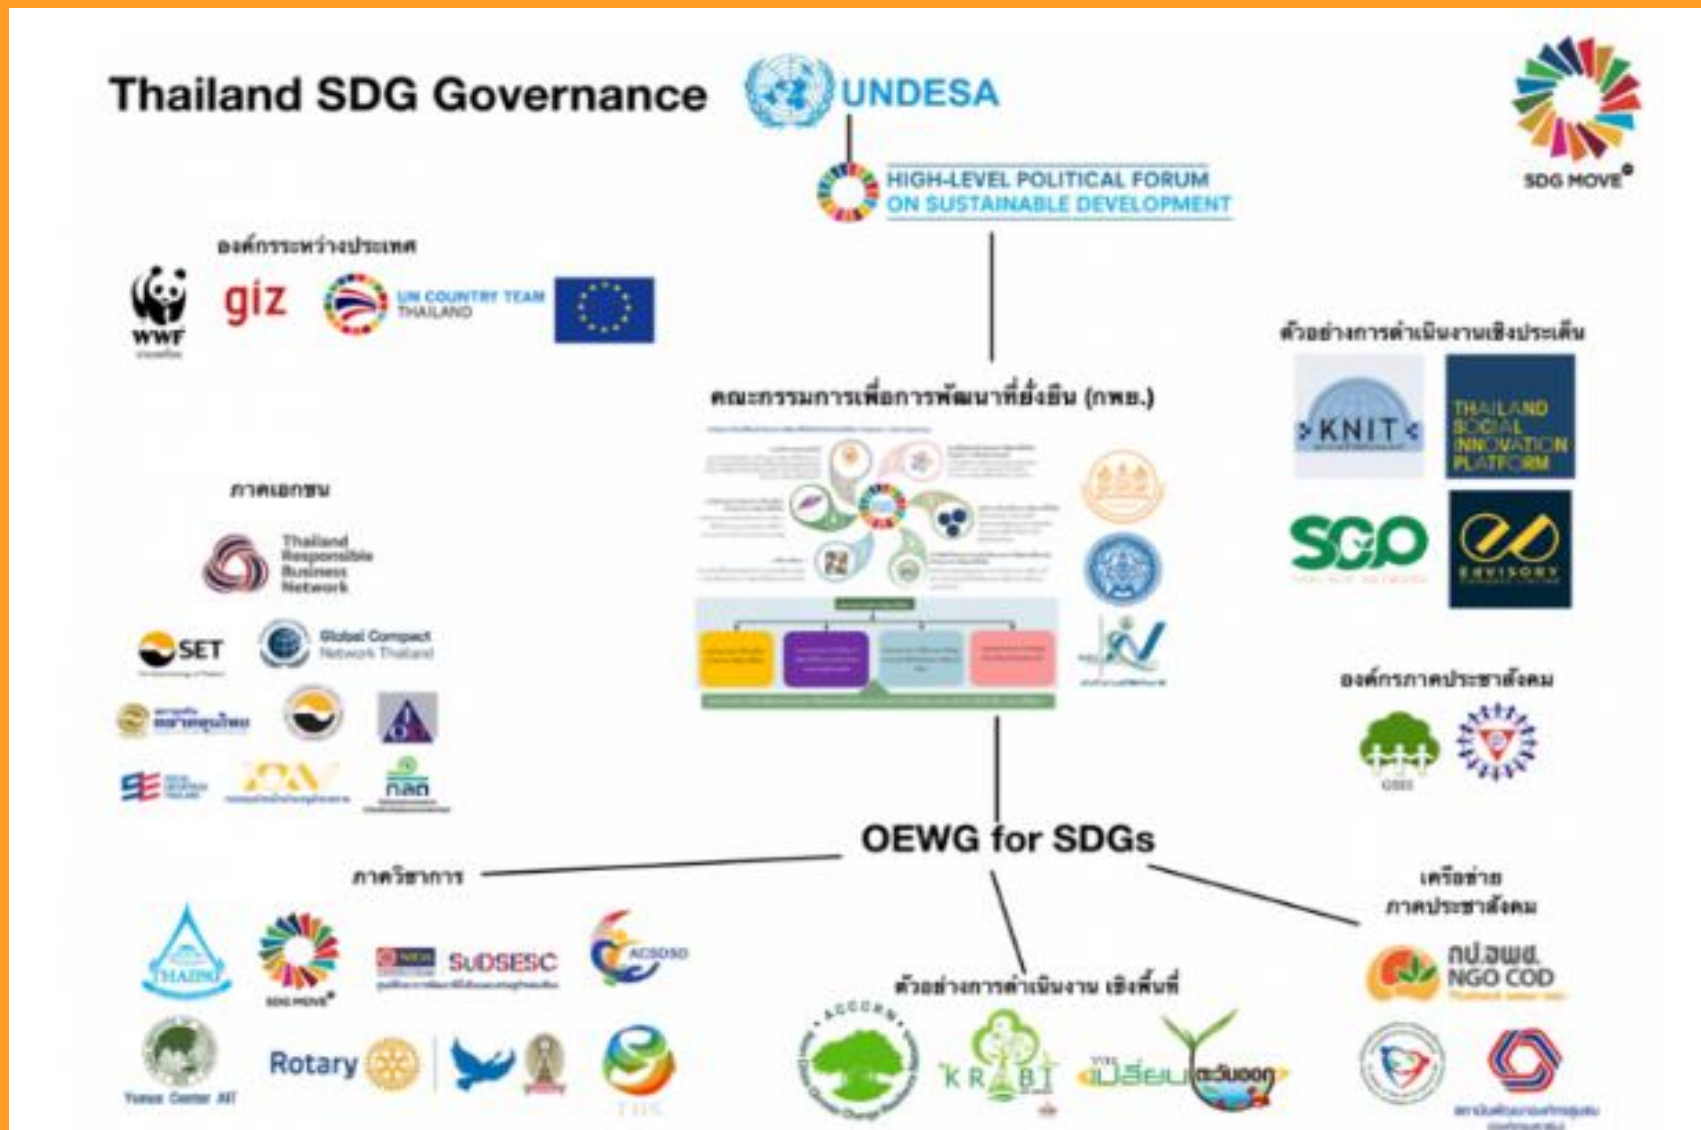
Thailand SDG Governance

UNDESA

HIGH-LEVEL POLITICAL FORUM ON SUSTAINABLE DEVELOPMENT

SDG MOVE

องค์กรระหว่างประเทศ

WWF

giz

UN COUNTRY TEAM THAILAND

คณะกรรมการเพื่อการพัฒนาที่ยั่งยืน (กพย.)

ตัวอย่างการดำเนินงานเชิงประเด็น

KNIT

THAILAND SOCIAL INNOVATION PLATFORM

SCG

ENVISORY

ภาคเอกชน

Thailand Responsible Business Network

SET

Global Compact Network Thailand

กลต

องค์กรภาคประชาสังคม

OEWG for SDGs

ภาควิชาการ

THAIPAN

SDG MOVE

SUDSESC

ACSDSD

Yunus Center AIT

Rotary

ตัวอย่างการดำเนินงาน เชิงพื้นที่

KRABI

เปลี่ยนตะวันออก

เครือข่าย ภาคประชาสังคม

กป.อพช. NGO COD